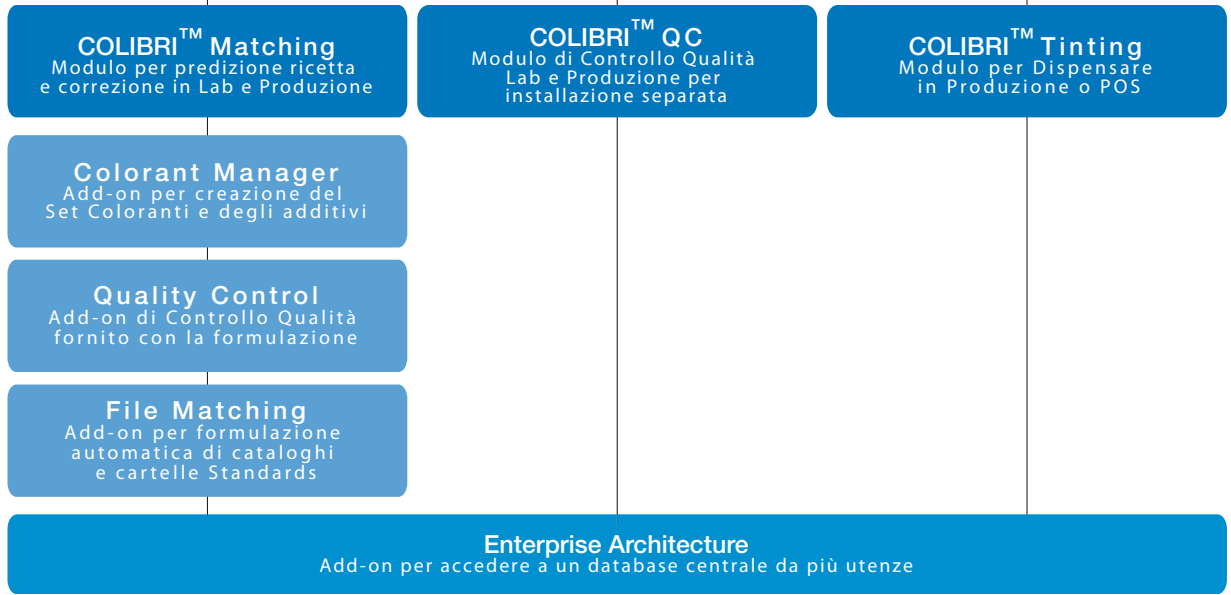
COLIBRI™ Matching
Modulo per predizione ricetta e correzione in Lab e Produzione

COLIBRI™ QC
Modulo di Controllo Qualità Lab e Produzione per installazione separata

COLIBRI™ Tinting
Modulo per Dispensare in Produzione o POS

Colorant Manager
Add-on per creazione del Set Coloranti e degli additivi

Quality Control
Add-on di Controllo Qualità fornito con la formulazione

File Matching
Add-on per formulazione automatica di cataloghi e cartelle Standards

Enterprise Architecture
Add-on per accedere a un database centrale da più utenze